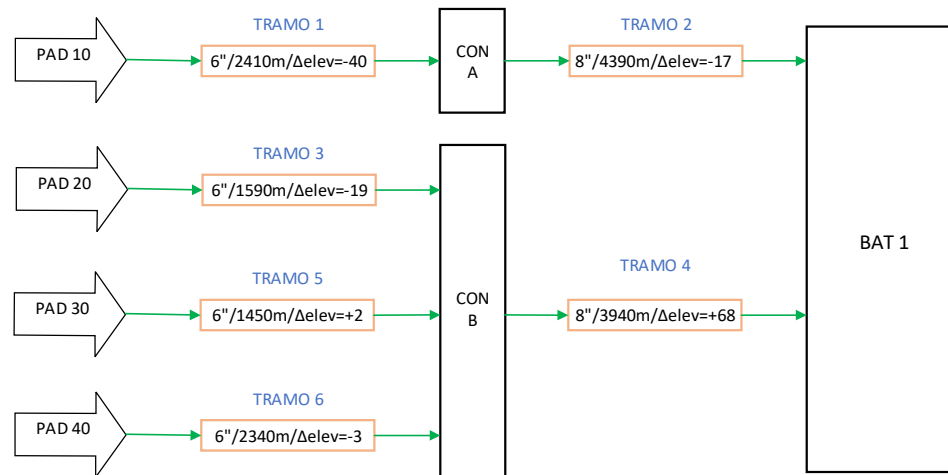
PAD 10

TRAMO 1

6"/2410m/Δelev=-40

CON A

TRAMO 2

8"/4390m/Δelev=-17

PAD 20

TRAMO 3

6"/1590m/Δelev=-19

BAT 1

PAD 30

TRAMO 5

6"/1450m/Δelev=+2

CON B

TRAMO 4

8"/3940m/Δelev=+68

PAD 40

TRAMO 6

6"/2340m/Δelev=-3